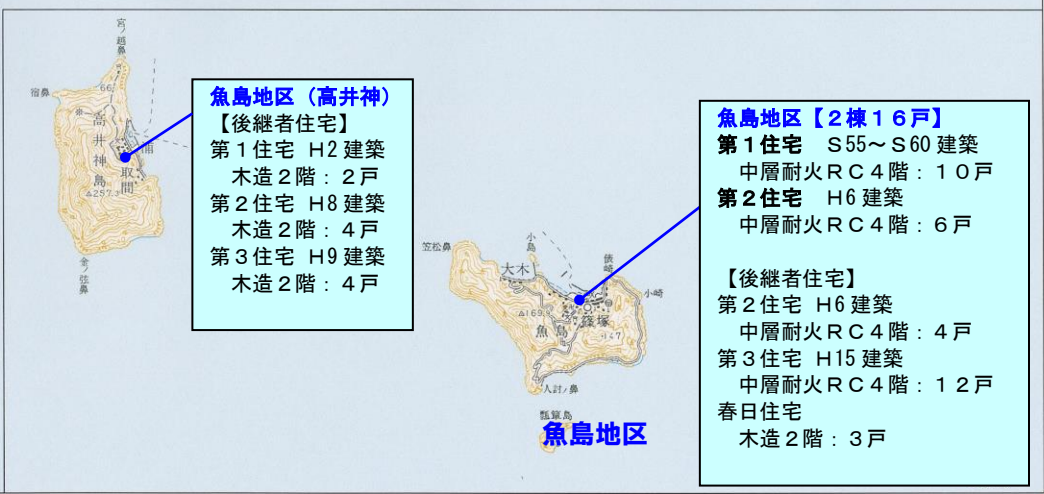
魚島地区（高井神）
【後継者住宅】
第１住宅　H2 建築
木造２階：２戸
第２住宅　H8 建築
木造２階：４戸
第３住宅　H9 建築
木造２階：４戸

魚島地区【２棟１６戸】
第１住宅　S55～S60 建築
中層耐火ＲＣ４階：１０戸
第２住宅　H6 建築
中層耐火ＲＣ４階：６戸

【後継者住宅】
第２住宅　H6 建築
中層耐火ＲＣ４階：４戸
第３住宅　H15 建築
中層耐火ＲＣ４階：１２戸
春日住宅
木造２階：３戸

高井神島
取間
魚島
大木
小島
笠松島
魚島地区